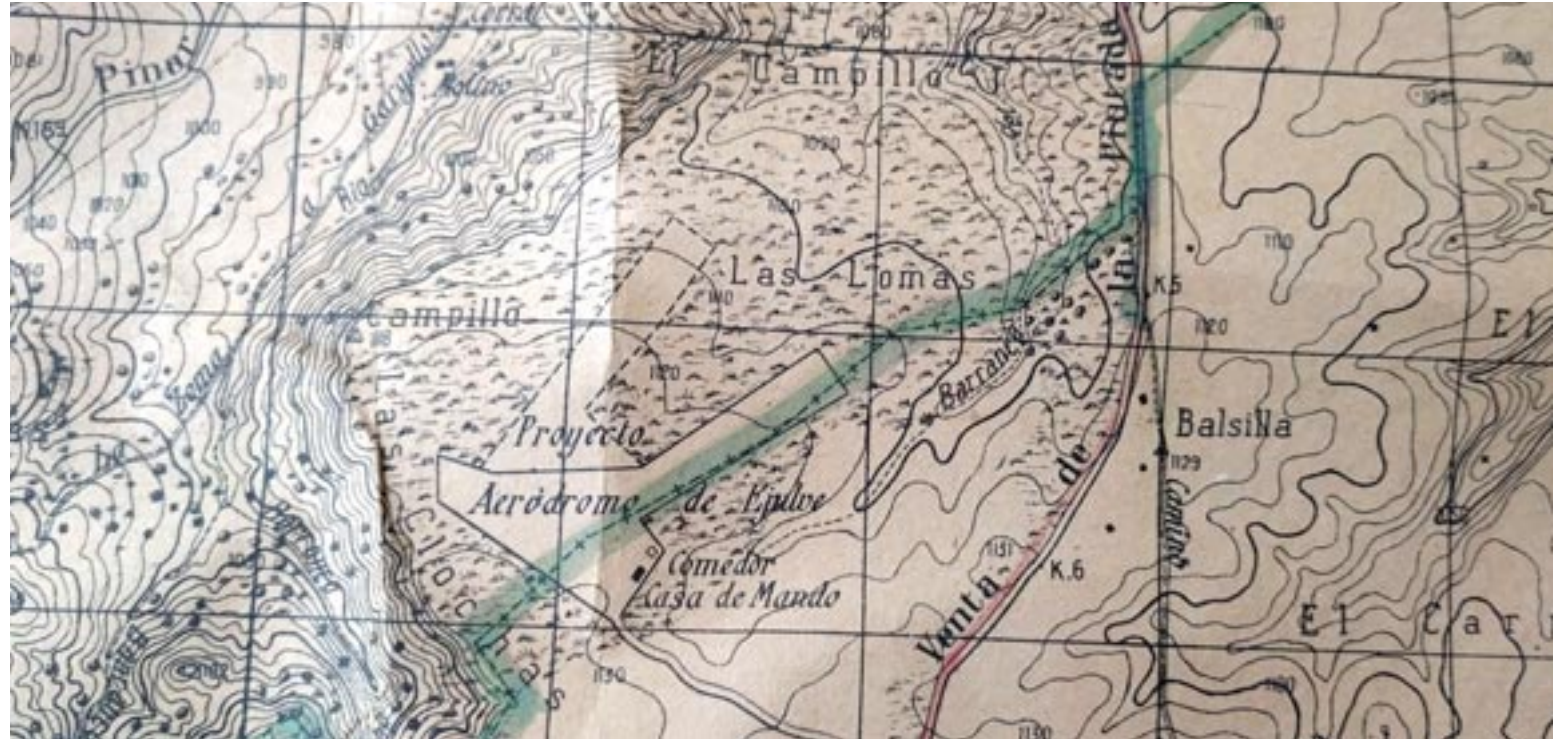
Pinar
El Campillo
Las Lomas
Campillo
Proyecto
Aeródromo de Enduc
Comedor
Casa de Mando
Barranco
Balsilla
K.5
K.6
1129
1131
1120
1110
1130
1100
1090
1080
1060
1000
1050
Venta de la Pradera
Camino
El Car
Las Cloch